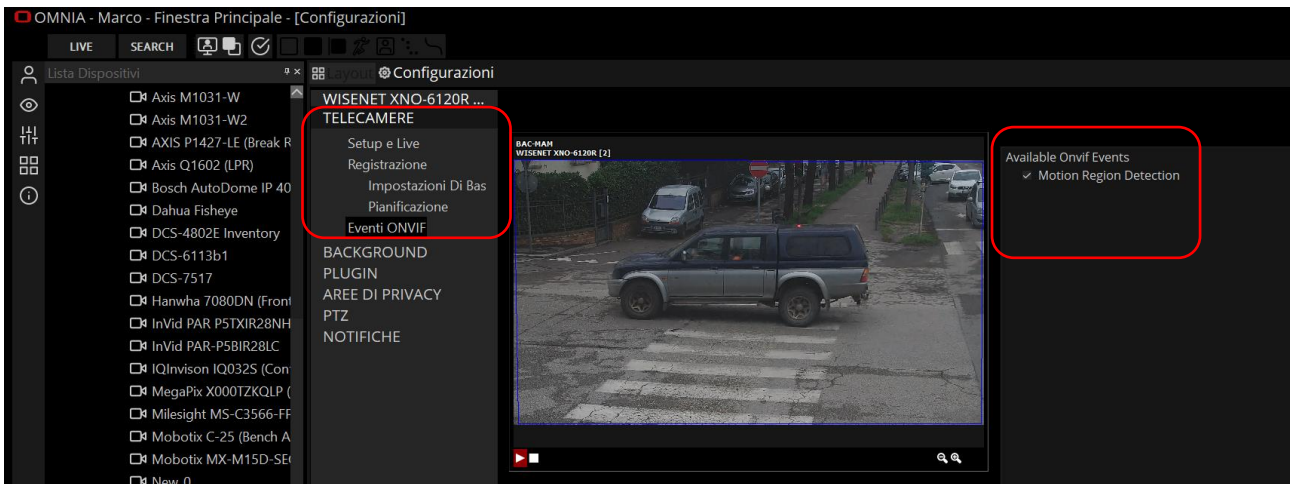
OMNIA - Marco - Finestra Principale - [Configurazioni]

LIVE SEARCH

Lista Dispositivi

Axis M1031-W
Axis M1031-W2
AXIS P1427-LE (Break R
Axis Q1602 (LPR)
Bosch AutoDome IP 40
Dahua Fisheye
DCS-4802E Inventory
DCS-6113b1
DCS-7517
Hanwha 7080DN (Front
InVid PAR P5TXIR28NH
InVid PAR-P5BIR28LC
IQInvison IQ032S (Con
MegaPix X000TZKQLP (
Milesight MS-C3566-FF
Mobotix C-25 (Bench A
Mobotix MX-M15D-SE
New 0

Layout Configurazioni

WISENET XNO-6120R ...
TELECAMERE
Setup e Live
Registrazione
Impostazioni Di Bas
Pianificazione
Eventi ONVIF
BACKGROUND
PLUGIN
AREE DI PRIVACY
PTZ
NOTIFICHE

BAC-MAM
WISENET XNO-6120R [2]

Available Onvif Events
✓ Motion Region Detection